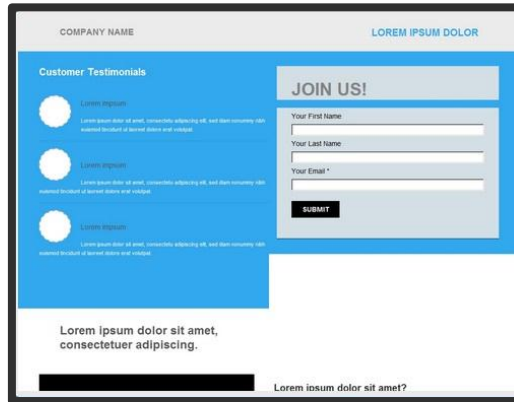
COMPANY NAME

LOREM IPSUM DOLOR

Customer Testimonials

Lorem ipsum

Lorem ipsum dolor sit amet, consectetu adipiscing elit, sed diam nonummy nibh euismod tincidunt ut laoreet dolore erat volutpat.

Lorem ipsum

Lorem ipsum dolor sit amet, consectetu adipiscing elit, sed diam nonummy nibh euismod tincidunt ut laoreet dolore erat volutpat.

Lorem ipsum

Lorem ipsum dolor sit amet, consectetu adipiscing elit, sed diam nonummy nibh euismod tincidunt ut laoreet dolore erat volutpat.

JOIN US!

Your First Name

Your Last Name

Your Email *

SUBMIT

Lorem ipsum dolor sit amet, consectetuer adipiscing.

Lorem ipsum dolor sit amet?